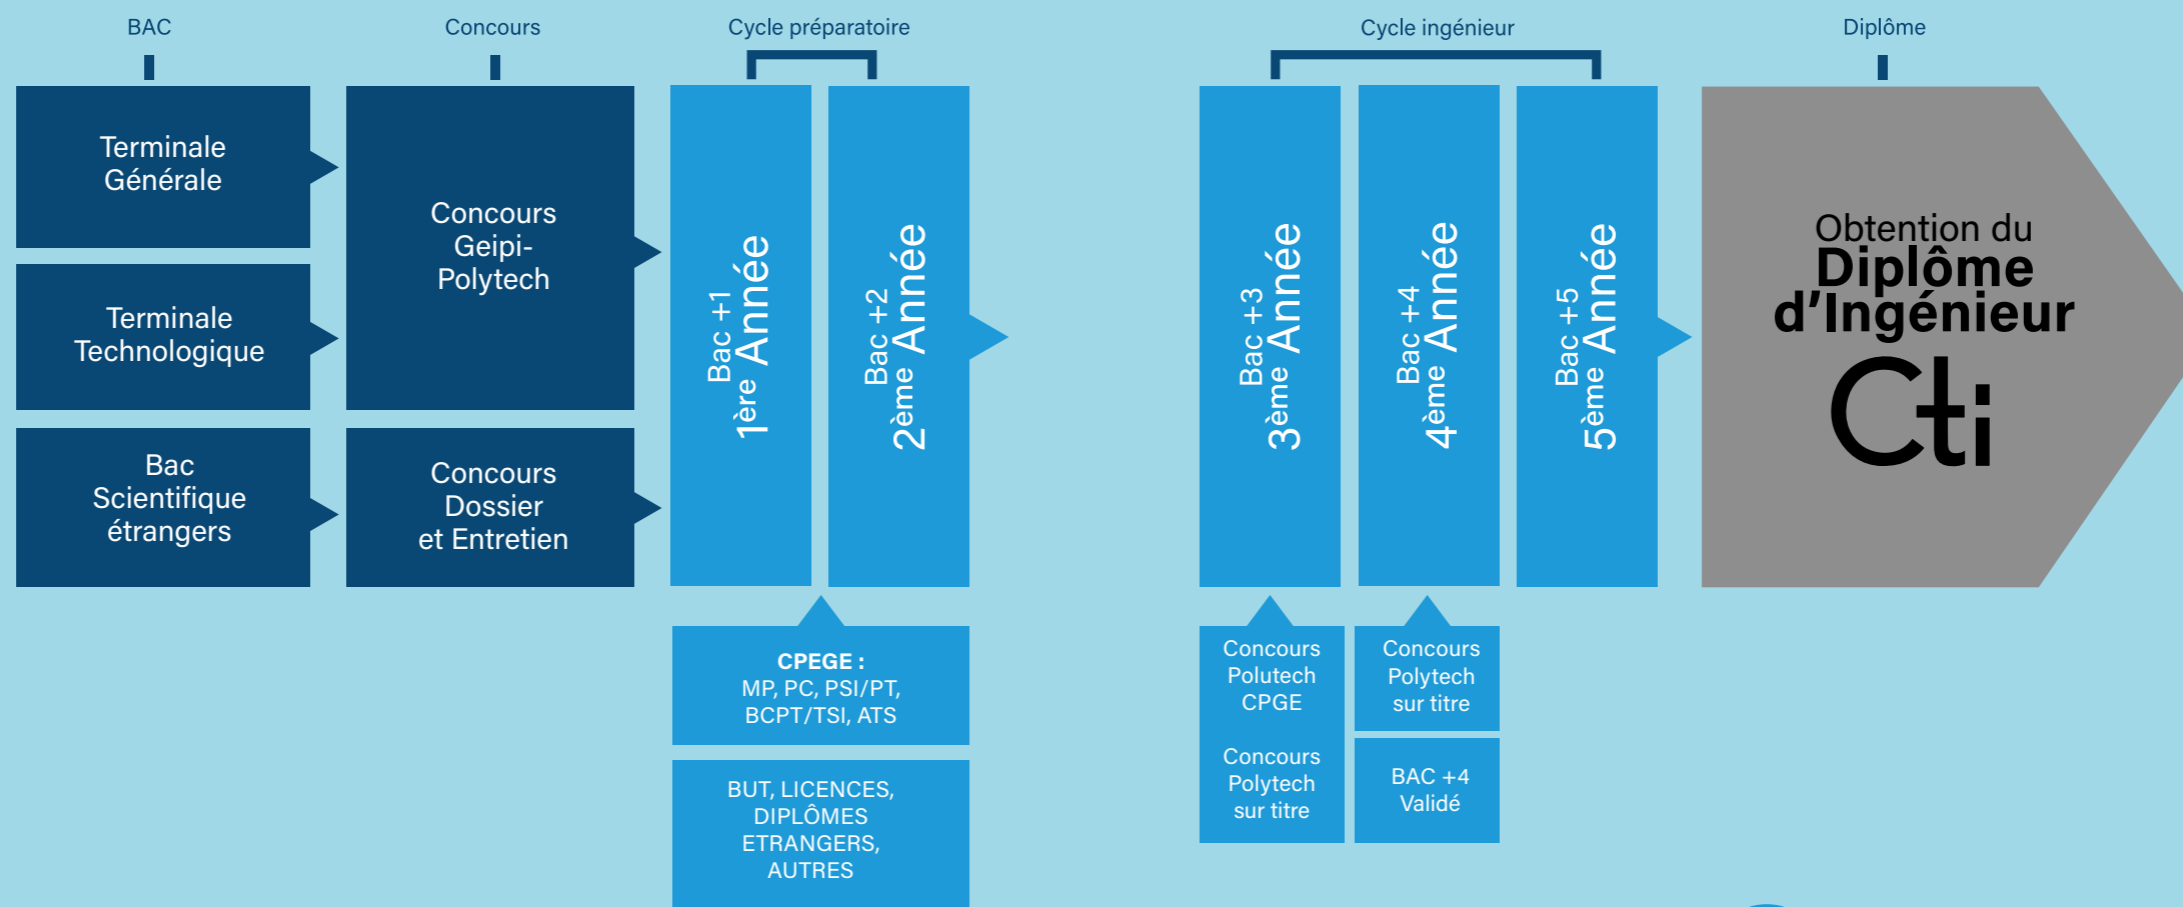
BAC

Concours

Cycle préparatoire

Cycle ingénieur

Diplôme

Terminale Générale

Terminale Technologique

Bac Scientifique étrangers

Concours Geipi-Polytech

Concours Dossier et Entretien

1ère Année
Bac +1

2ème Année
Bac +2

3ème Année
Bac +3

4ème Année
Bac +4

5ème Année
Bac +5

Obtention du Diplôme d'Ingénieur

Cti

CPEGE :
MP, PC, PSI/PT, BCPT/TSI, ATS

BUT, LICENCES, DIPLÔMES ETRANGERS, AUTRES

Concours Polutech CPGE

Concours Polytech sur titre

Concours Polytech sur titre

BAC +4 Validé